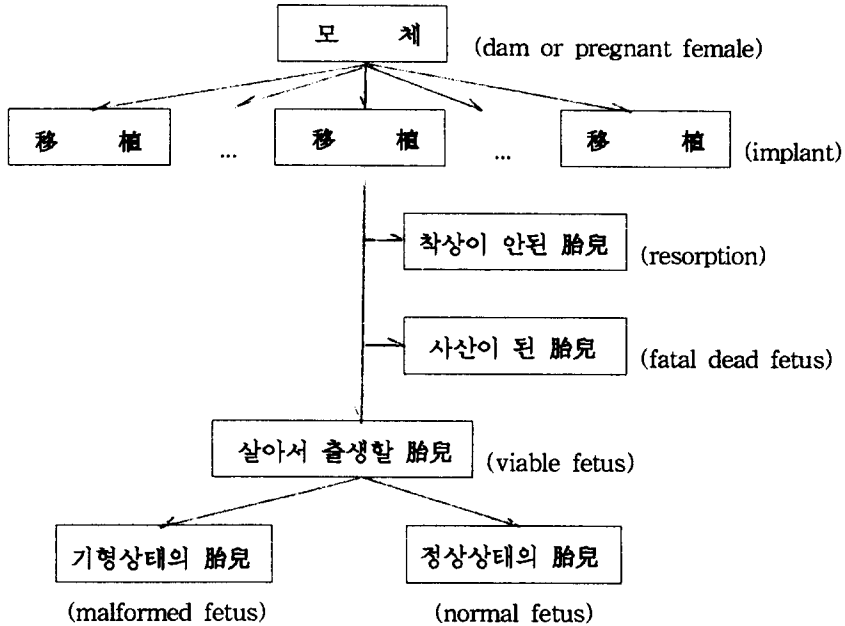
모 체 (dam or pregnant female)

移 植 ... 移 植 ... 移 植 (implant)

착상이 안된 胎兒 (resorption)

사산이 된 胎兒 (fatal dead fetus)

살아서 출생할 胎兒 (viable fetus)

기형상태의 胎兒 (malformed fetus)

정상상태의 胎兒 (normal fetus)